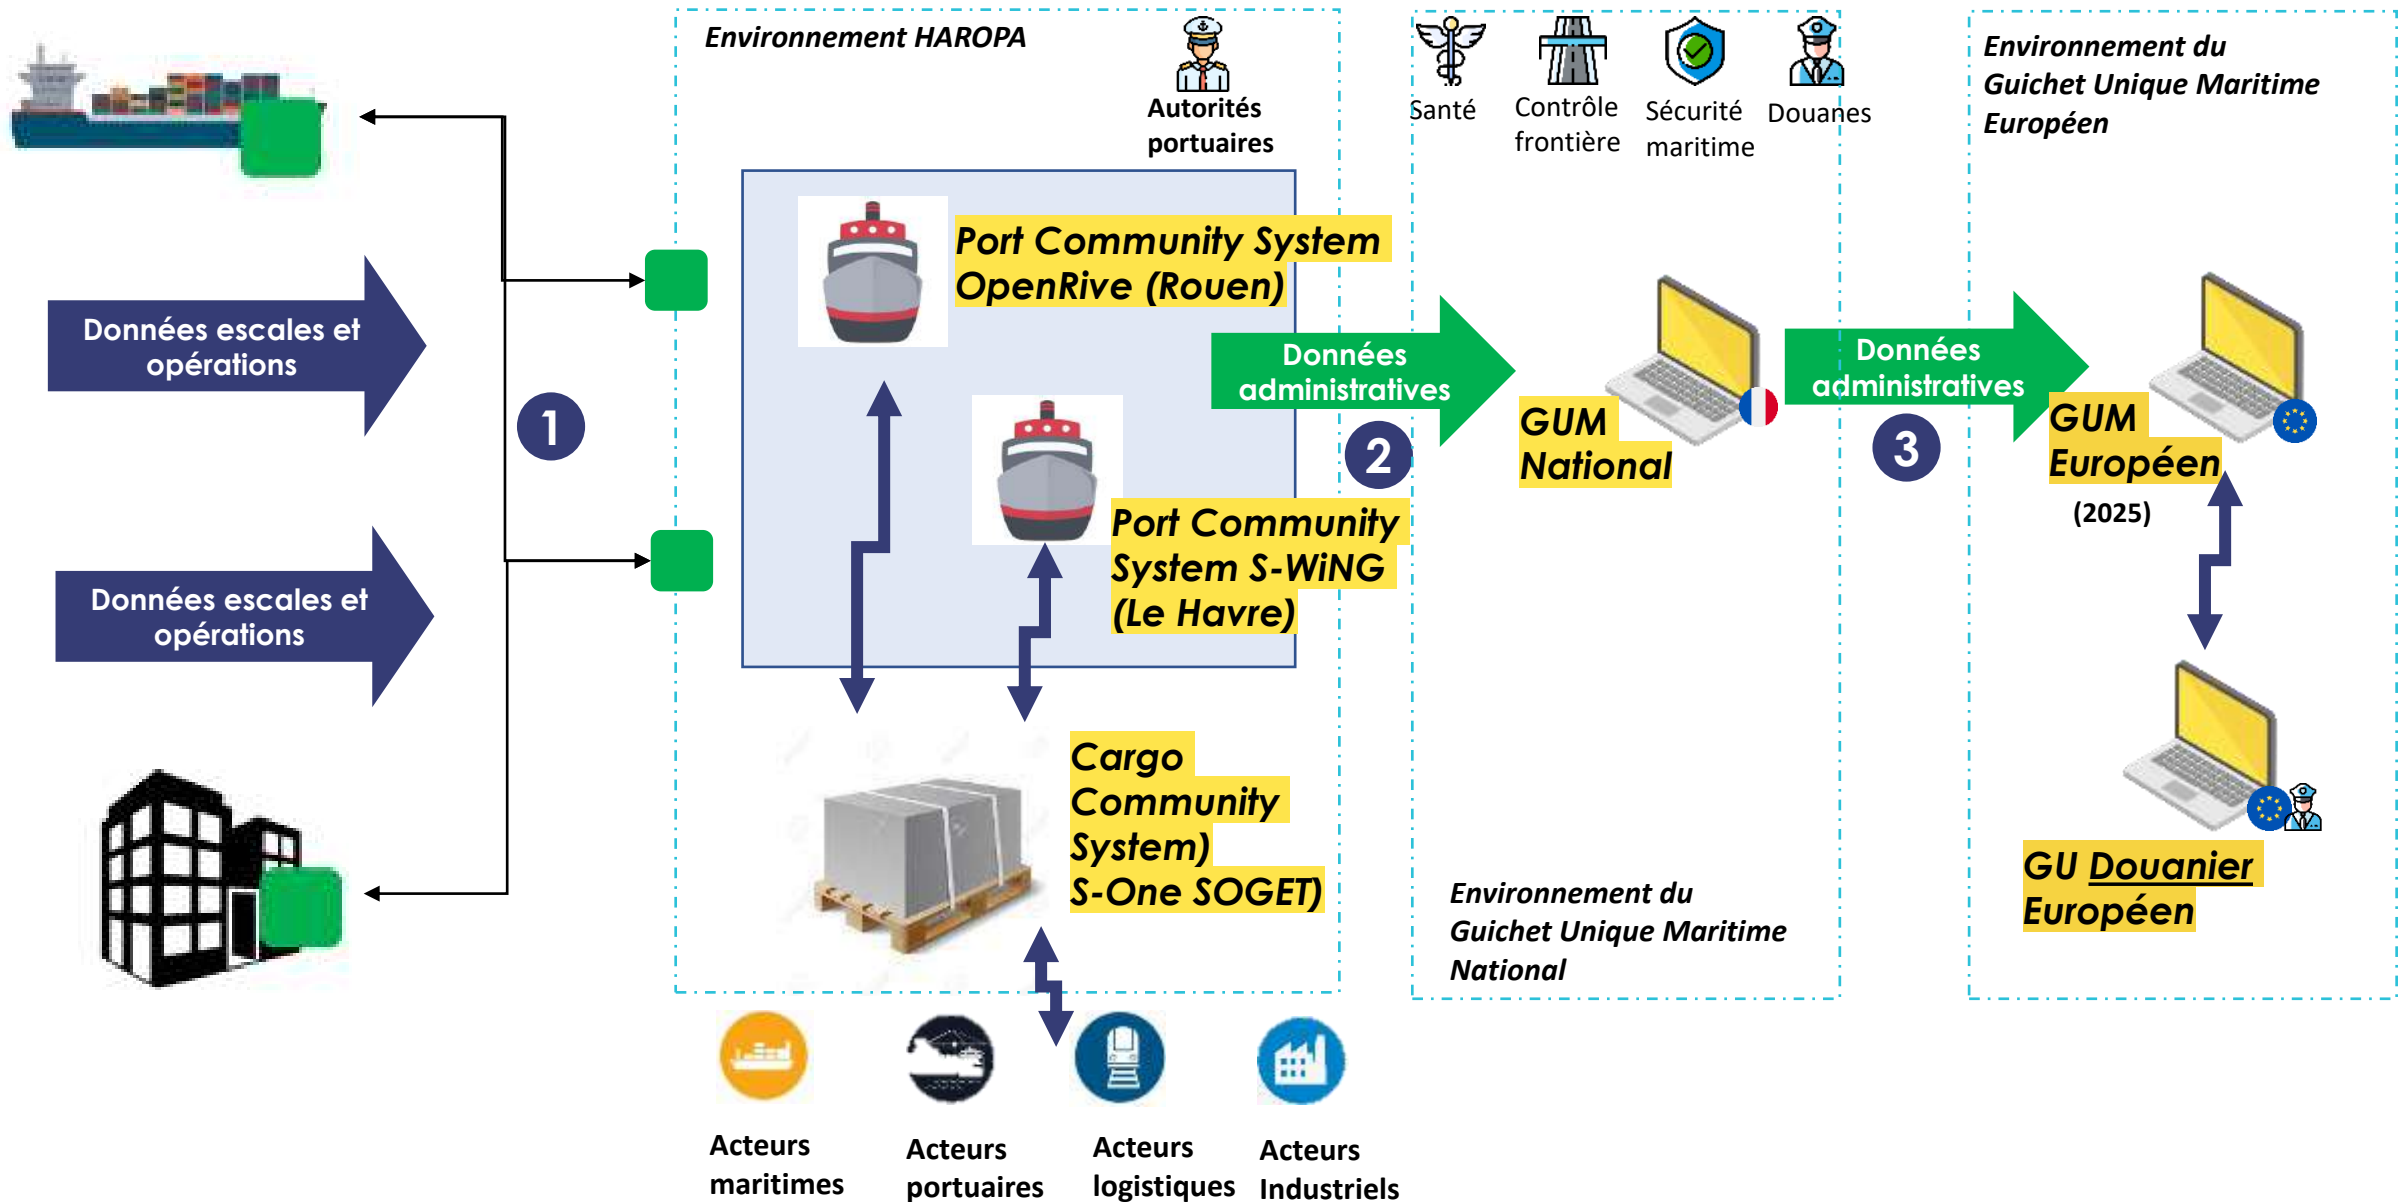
Environnement HAROPA

Autorités portuaires

Santé

Contrôle frontière

Sécurité maritime

Douanes

Environnement du Guichet Unique Maritime Européen

Données escales et opérations

Données escales et opérations

1

Port Community System OpenRive (Rouen)

Port Community System S-WiNG (Le Havre)

Données administratives

2

GUM National

Données administratives

3

GUM Européen

(2025)

Cargo Community System) S-One SOGET)

Environnement du Guichet Unique Maritime National

GU Douanier Européen

Acteurs maritimes

Acteurs portuaires

Acteurs logistiques

Acteurs Industriels